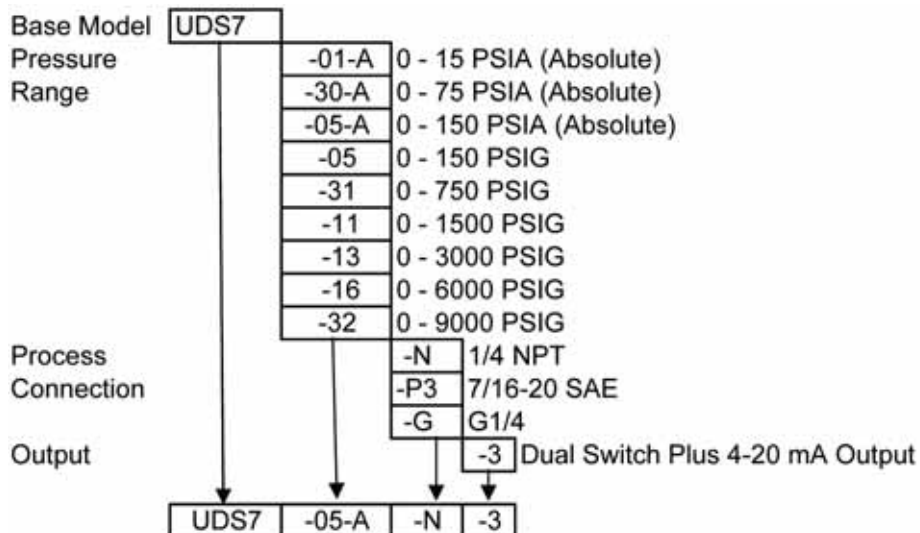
Base Model UDS7

Pressure Range

| | |
|---|---|
| -01-A | 0 - 15 PSIA (Absolute) |
| -30-A | 0 - 75 PSIA (Absolute) |
| -05-A | 0 - 150 PSIA (Absolute) |
| -05 | 0 - 150 PSIG |
| -31 | 0 - 750 PSIG |
| -11 | 0 - 1500 PSIG |
| -13 | 0 - 3000 PSIG |
| -16 | 0 - 6000 PSIG |
| -32 | 0 - 9000 PSIG |

Process Connection

| | |
|---|---|
| -N | 1/4 NPT |
| -P3 | 7/16-20 SAE |
| -G | G1/4 |

Output

| | |
|---|---|
| -3 | Dual Switch Plus 4-20 mA Output |

| UDS7 | -05-A | -N | -3 |
|---|---|---|---|